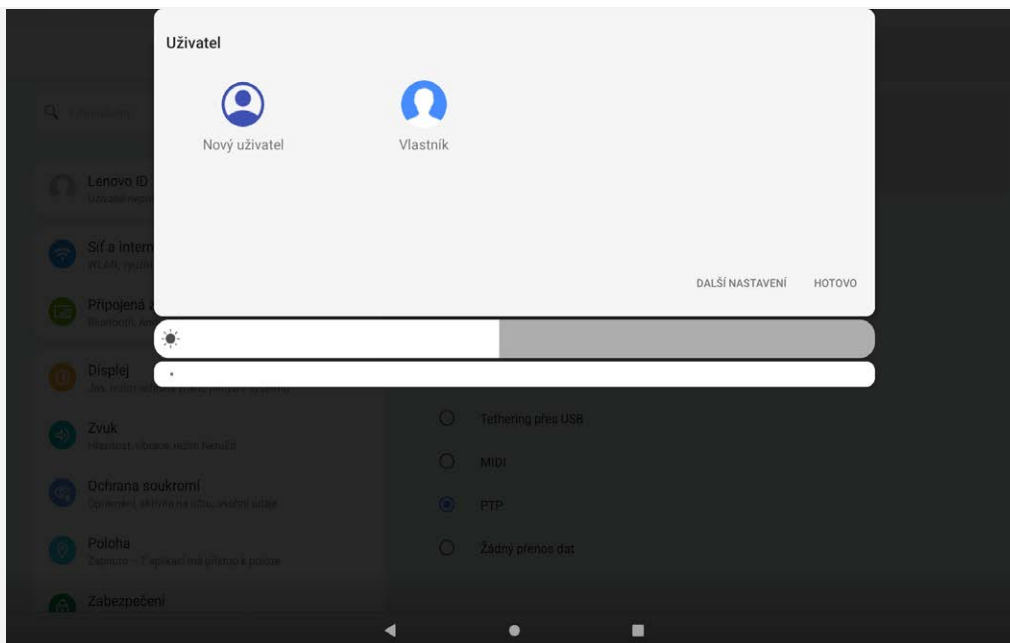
Uživatel

Nový uživatel

Vlastník

DALŠÍ NASTAVENÍ

HOTOVO

Q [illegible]

Lenovo ID
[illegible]

Síť a Intern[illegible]
WLAN, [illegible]

Připojená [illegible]
Bluetooth, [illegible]

Displej
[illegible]

Zvuk
Hlasitost, vibrace, režim Nerušit

Ochrana soukromí
Oprávnění, aktivita na účtu, osobní údaje

Poloha
Zapnuto – 7 aplikací má přístup k poloze

Zabezpečení

Tethering přes USB

MIDI

PTP

Žádný přenos dat